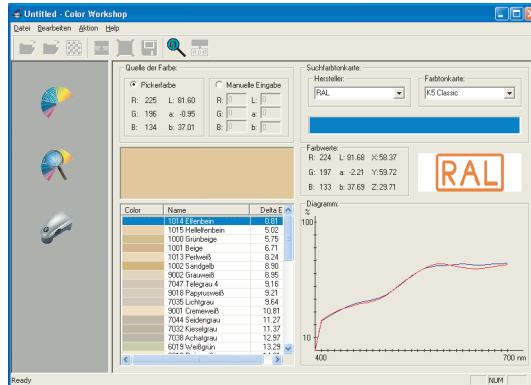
Untitled - Color Workshop

Datei Bearbeiten Aktion Help

Quelle der Farbe:

Pickerfarbe

Manuelle Eingabe

R: 225 L: 81.60

G: 196 a: -0.95

B: 134 b: 37.01

R: 0 L: 0

G: 0 a: 0

B: 0 b: 0

Suchfarbtonkarte:

Hersteller:

RAL

Farbtonkarte:

K5 Classic

Farbwerte:

R: 224 L: 81.68 X:58.37

G: 197 a: -2.21 Y:59.72

B: 133 b: 37.69 Z:29.71

RAL

| Color | Name | Delta E |
|---|---|---|
| | 1014 Elfenbein | 0.81 |
| | 1015 Hellelfenbein | 5.02 |
| | 1000 Grünbeige | 5.75 |
| | 1001 Beige | 6.71 |
| | 1013 Perlweiß | 8.24 |
| | 1002 Sandgelb | 8.90 |
| | 9002 Grauweiß | 8.95 |
| | 7047 Telegrau 4 | 9.16 |
| | 9018 Papyrusweiß | 9.21 |
| | 7035 Lichtgrau | 9.64 |
| | 9001 Cremeweiß | 10.81 |
| | 7044 Seidengrau | 11.27 |
| | 7032 Kieselgrau | 11.37 |
| | 7038 Achatgrau | 12.97 |
| | 6019 Weißgrün | 13.29 |

Diagramm:

%

100

10

400

700 nm

Ready

NUM